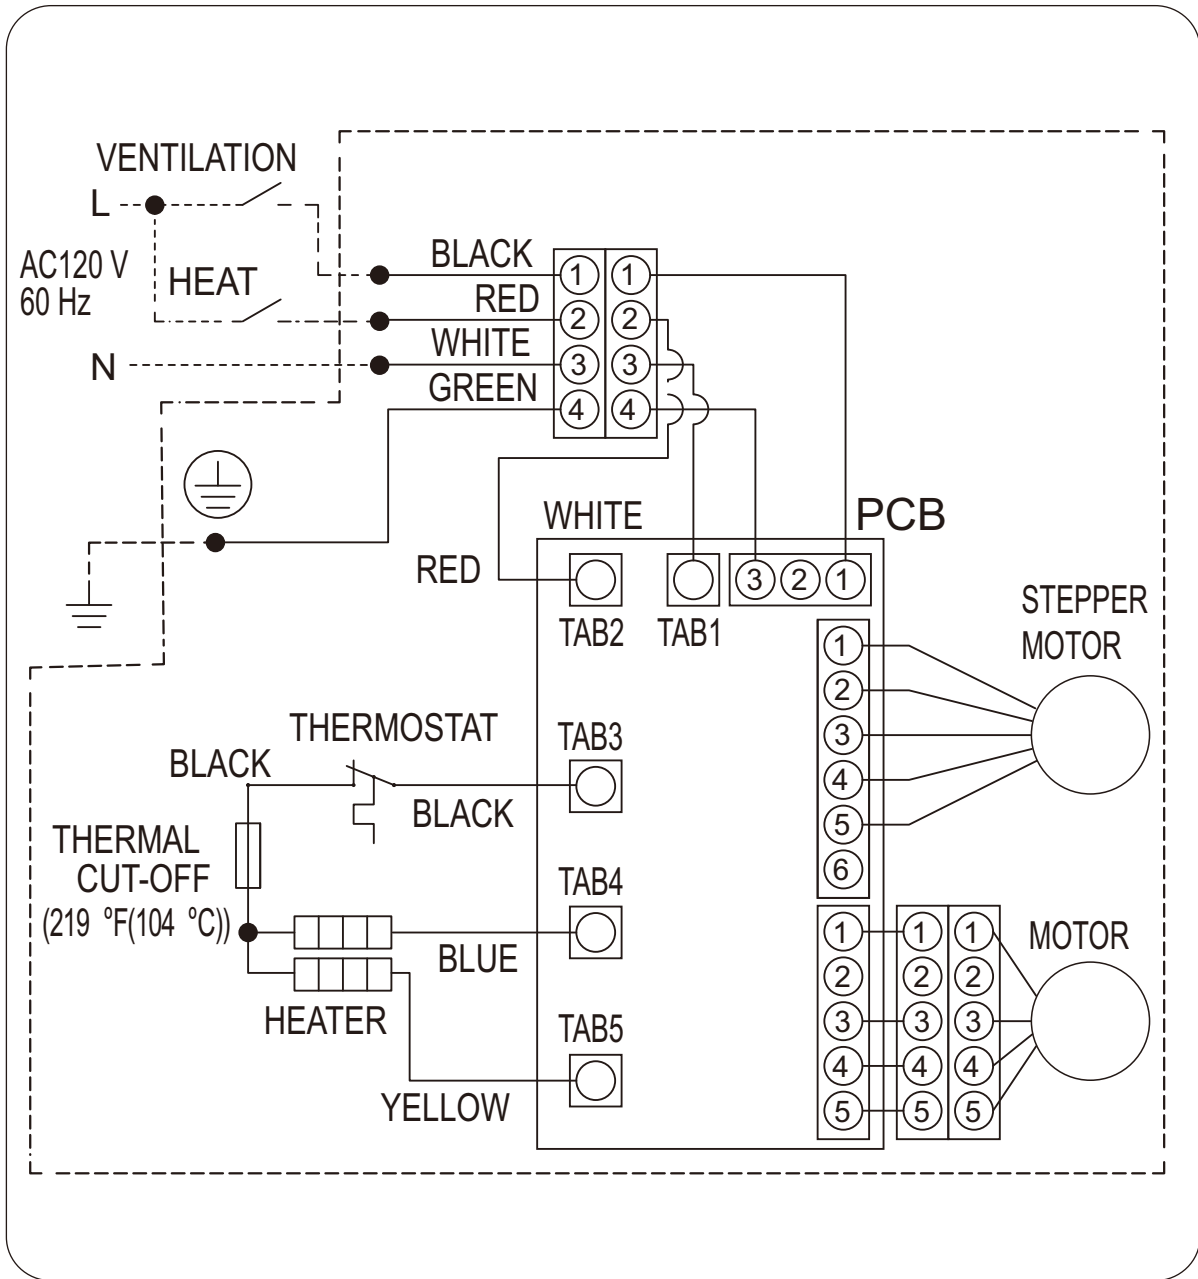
VENTILATION
L
AC120 V
60 Hz
HEAT
N
BLACK
RED
WHITE
GREEN
1 1
2 2
3 3
4 4
WHITE
PCB
RED
TAB2
TAB1
3 2 1
STEPPER
MOTOR
1
2
3
4
5
6
THERMOSTAT
TAB3
BLACK
BLACK
THERMAL
CUT-OFF
(219 °F(104 °C))
TAB4
BLUE
HEATER
TAB5
YELLOW
1 1 1
2 2 2
3 3 3
4 4 4
5 5 5
MOTOR